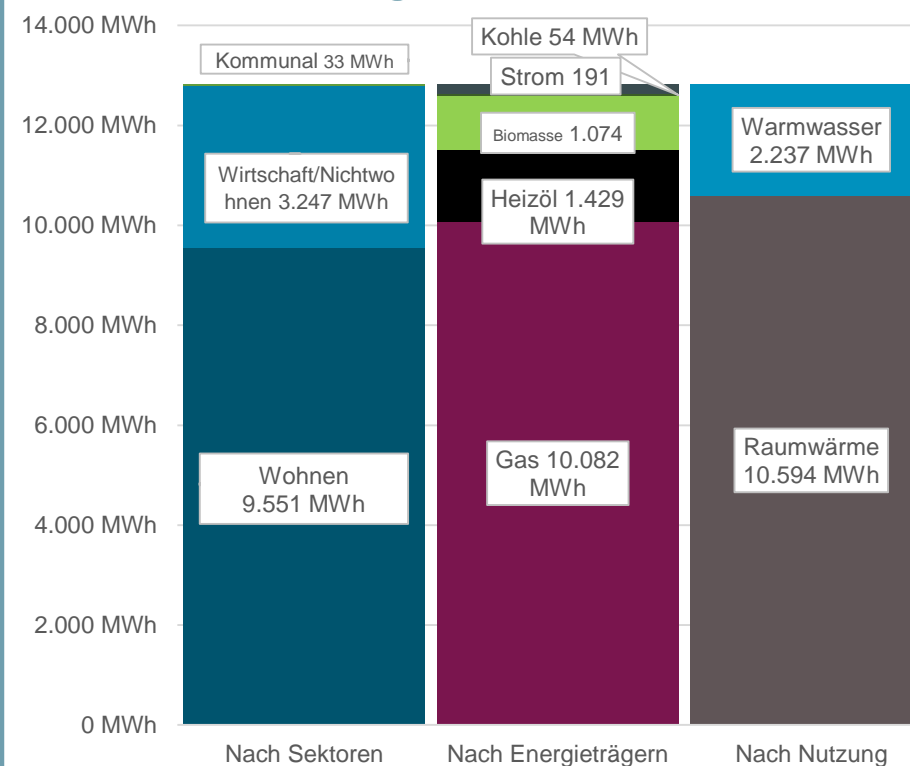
14.000 MWh
12.000 MWh
10.000 MWh
8.000 MWh
6.000 MWh
4.000 MWh
2.000 MWh
0 MWh

Kommunal 33 MWh
Wirtschaft/Nichtwohnen 3.247 MWh
Wohnen 9.551 MWh

Kohle 54 MWh
Strom 191
Biomasse 1.074
Heizöl 1.429 MWh
Gas 10.082 MWh

Warmwasser 2.237 MWh
Raumwärme 10.594 MWh

Nach Sektoren
Nach Energieträgern
Nach Nutzung